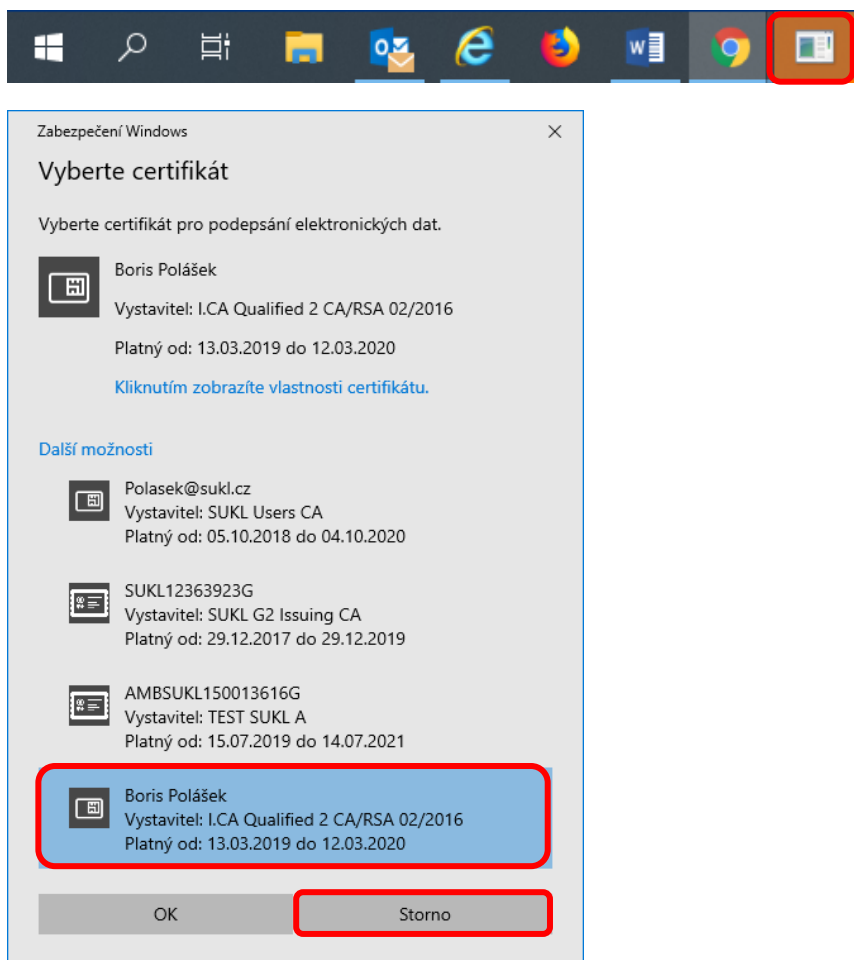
Zabezpečení Windows

Vyberte certifikát

Vyberte certifikát pro podepsání elektronických dat.

Boris Polášek
Vystavitel: I.CA Qualified 2 CA/RSA 02/2016
Platný od: 13.03.2019 do 12.03.2020
Kliknutím zobrazíte vlastnosti certifikátu.

Další možnosti

Polasek@sukl.cz
Vystavitel: SUKL Users CA
Platný od: 05.10.2018 do 04.10.2020

SUKL12363923G
Vystavitel: SUKL G2 Issuing CA
Platný od: 29.12.2017 do 29.12.2019

AMBSUKL150013616G
Vystavitel: TEST SUKL A
Platný od: 15.07.2019 do 14.07.2021

Boris Polášek
Vystavitel: I.CA Qualified 2 CA/RSA 02/2016
Platný od: 13.03.2019 do 12.03.2020

OK
Storno